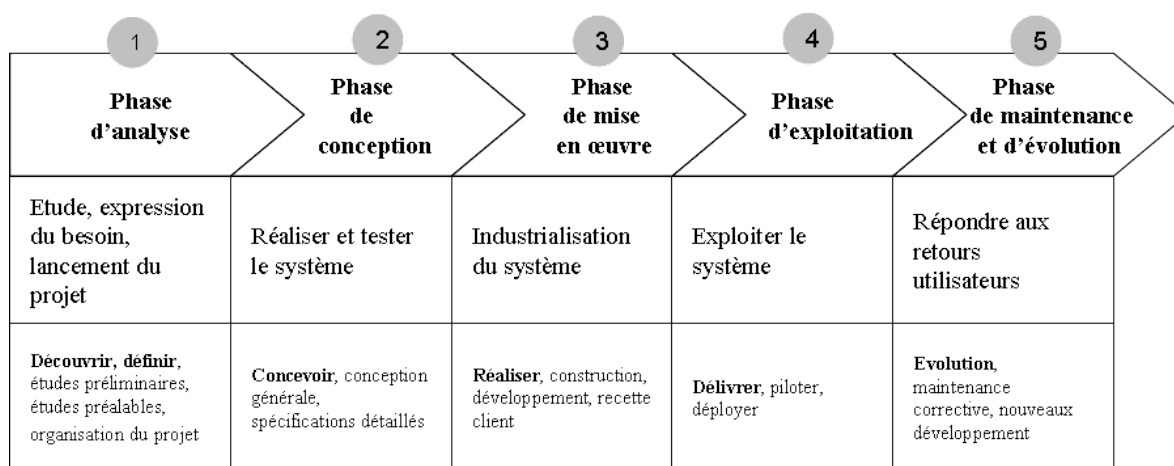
| 1 Phase d'analyse | 2 Phase de conception | 3 Phase de mise en œuvre | 4 Phase d'exploitation | 5 Phase de maintenance et d'évolution |
|---|---|---|---|---|
| Etude, expression du besoin, lancement du projet | Réaliser et tester le système | Industrialisation du système | Exploiter le système | Répondre aux retours utilisateurs |
| **Découvrir**, **définir**, études préliminaires, études préalables, organisation du projet | **Concevoir**, conception générale, spécifications détaillés | **Réaliser**, construction, développement, recette client | **Délivrer**, piloter, déployer | **Evolution**, maintenance corrective, nouveaux développement |